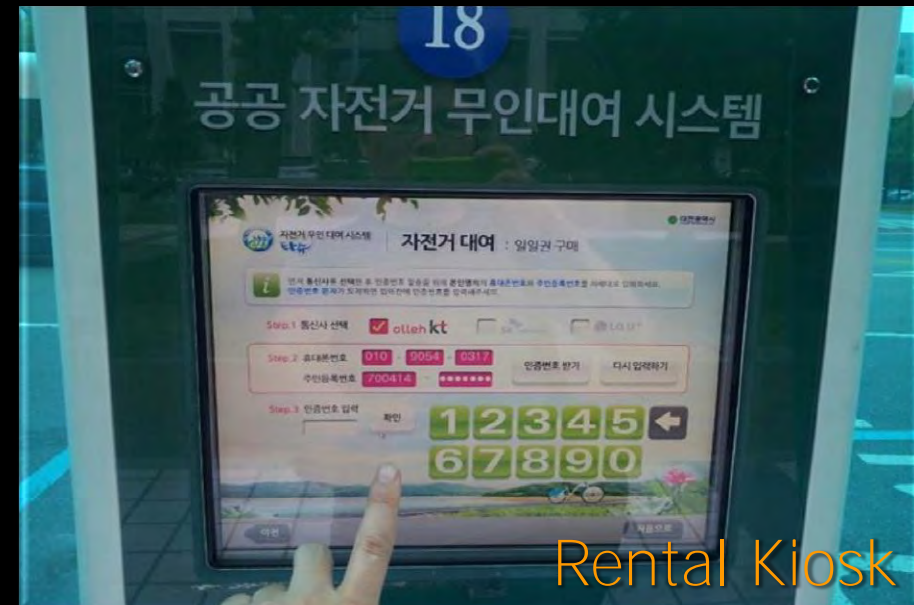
18

공공 자전거 무인대여 시스템

자전거 무인 대여 시스템 타슈

대전광역시

자전거 대여 : 일일권 구매

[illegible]

Step.1 통신사 선택 olleh kt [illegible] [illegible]

Step.2 휴대폰번호 010 - 9054 - 0317 인증번호 받기 다시 입력하기

주민등록번호 700414 - •••••••

Step.3 인증번호 입력 확인

1 2 3 4 5

6 7 8 9 0

이전

처음으로

Rental Kiosk